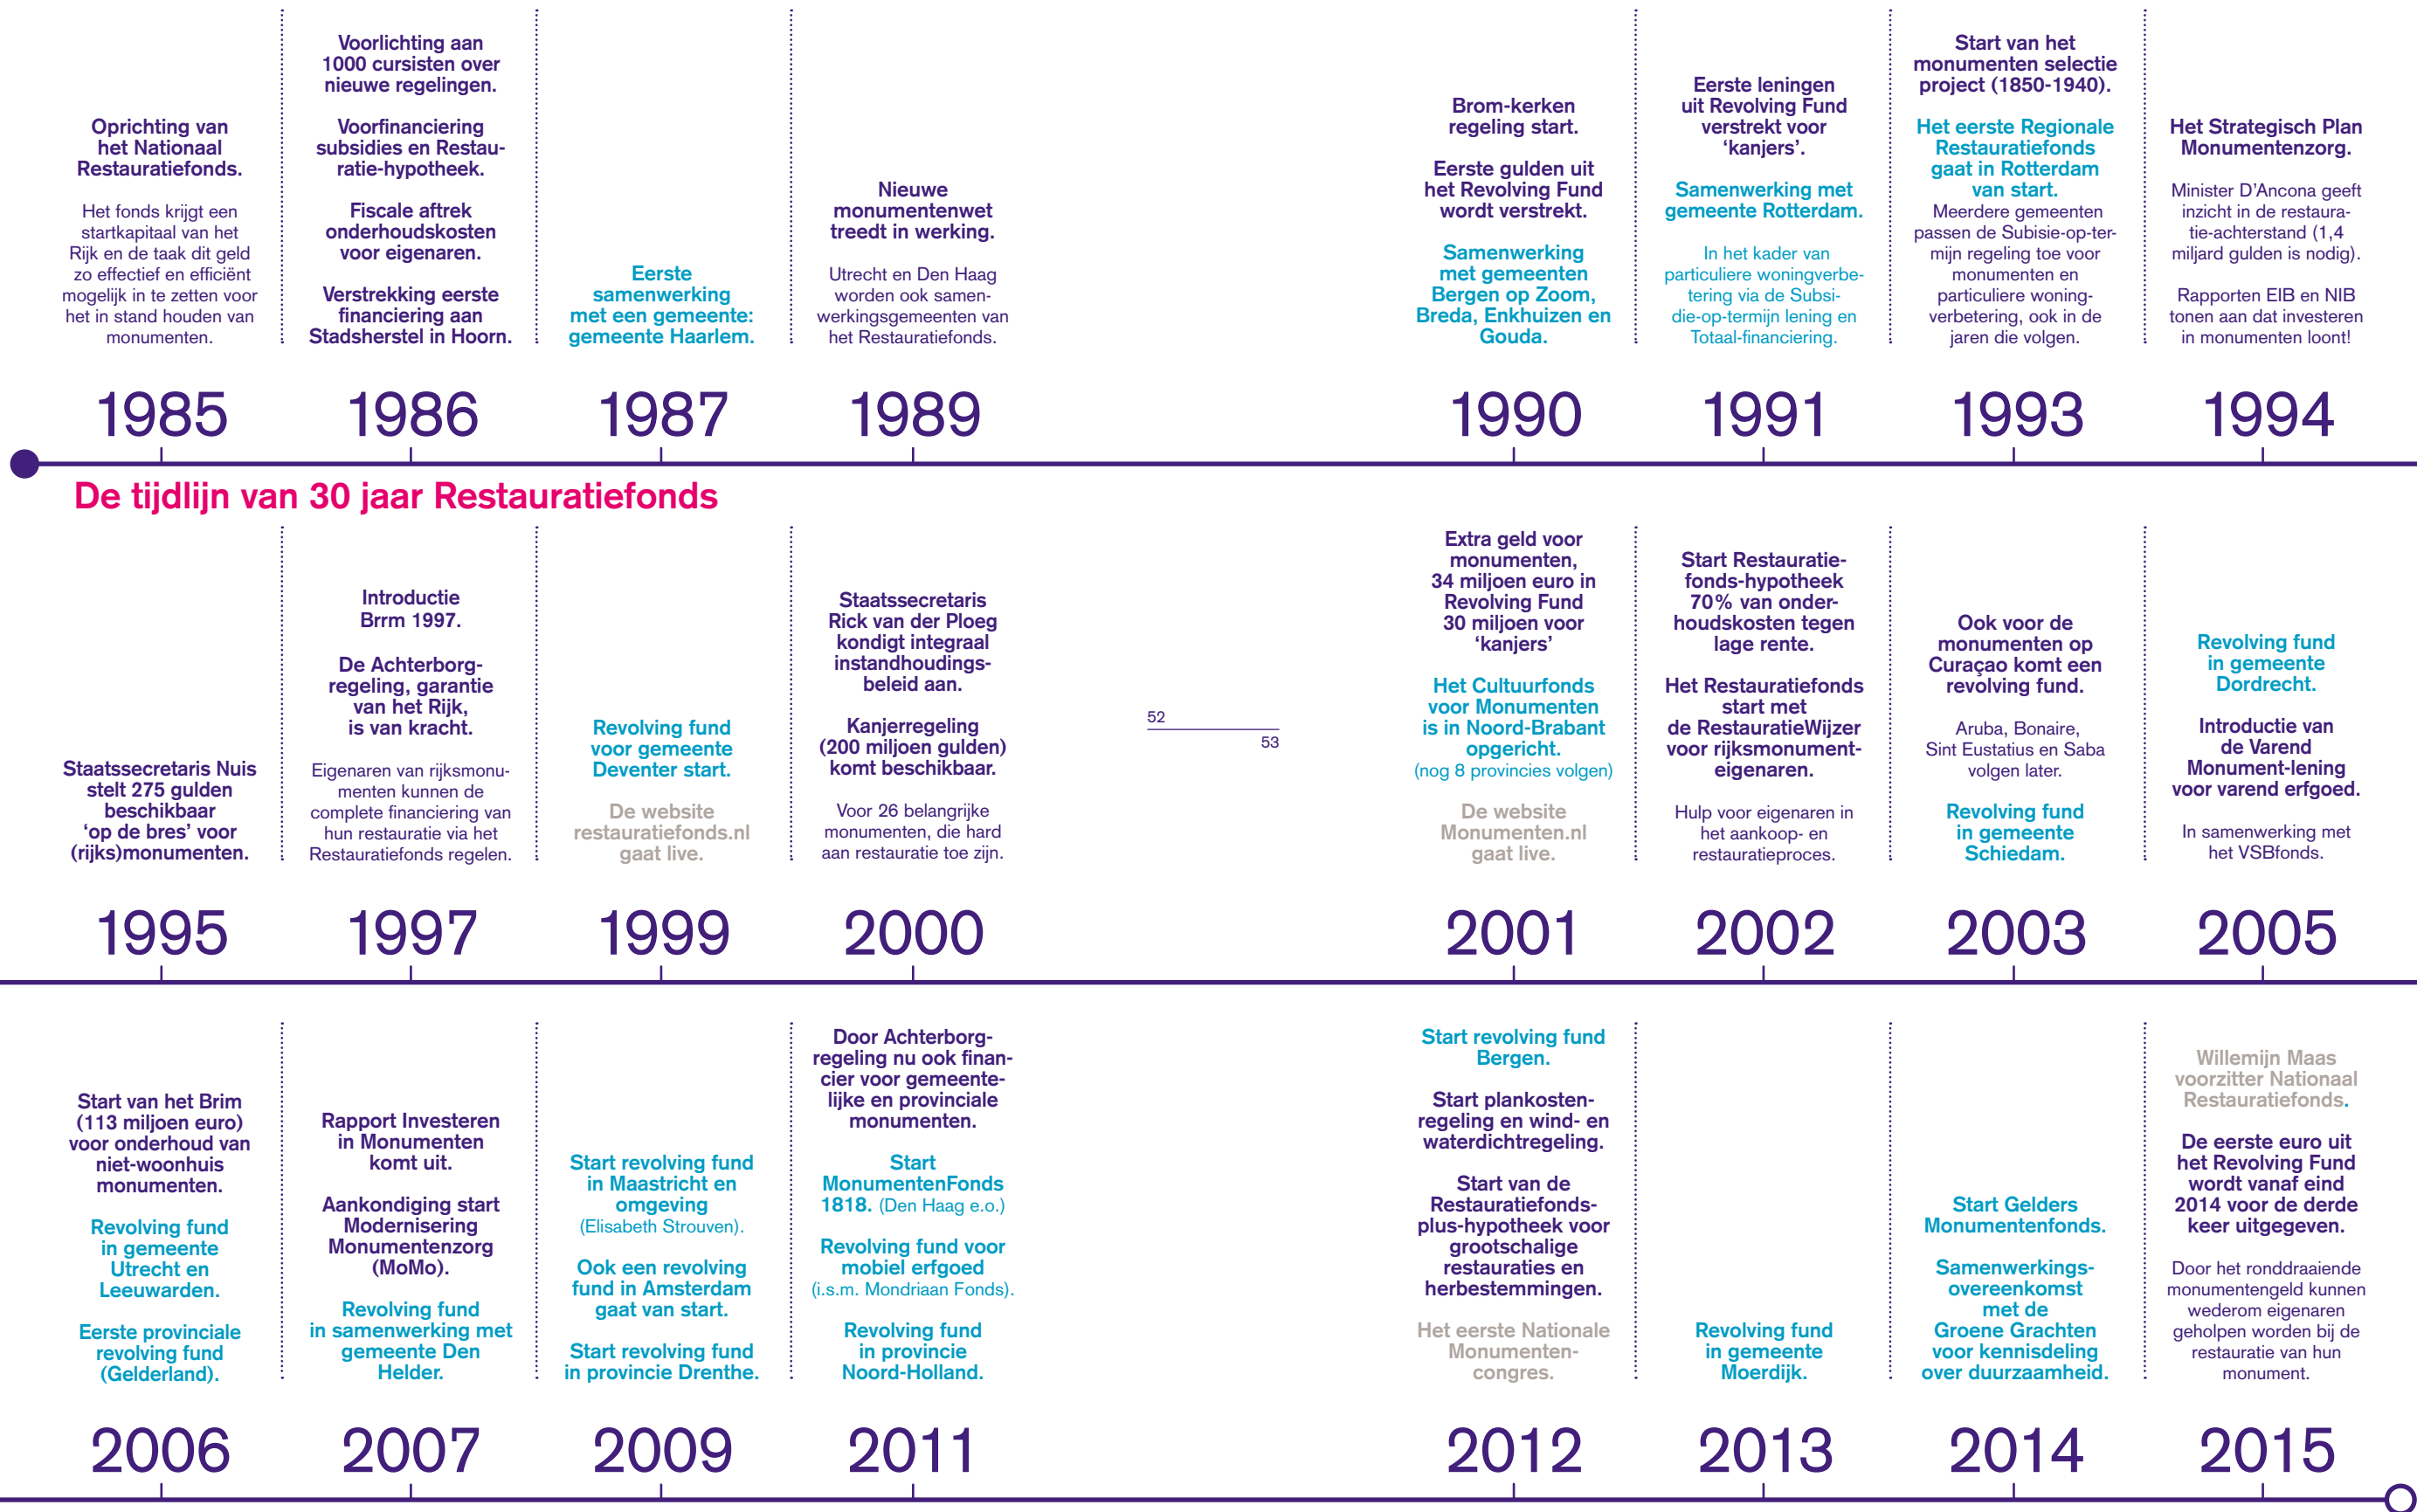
Oprichting van het Nationaal Restauratiefonds.

Het fonds krijgt een startkapitaal van het Rijk en de taak dit geld zo effectief en efficiënt mogelijk in te zetten voor het in stand houden van monumenten.

1985

Voorlichting aan 1000 cursisten over nieuwe regelingen.

Voorfinanciering subsidies en Restauratie-hypotheek.

Fiscale aftrek onderhoudskosten voor eigenaren.

Verstrekking eerste financiering aan Stadsherstel in Hoorn.

1986

Eerste samenwerking met een gemeente: gemeente Haarlem.

1987

Nieuwe monumentenwet treedt in werking.

Utrecht en Den Haag worden ook samenwerkingsgemeenten van het Restauratiefonds.

1989

Brom-kerken regeling start.

Eerste gulden uit het Revolving Fund wordt verstrekt.

Samenwerking met gemeenten Bergen op Zoom, Breda, Enkhuizen en Gouda.

1990

Eerste leningen uit Revolving Fund verstrekt voor 'kanjers'.

Samenwerking met gemeente Rotterdam.

In het kader van particuliere woningverbetering via de Subsidie-op-termijn lening en Totaal-financiering.

1991

Start van het monumenten selectie project (1850-1940).

Het eerste Regionale Restauratiefonds gaat in Rotterdam van start.

Meerdere gemeenten passen de Subisie-op-termijn regeling toe voor monumenten en particuliere woningverbetering, ook in de jaren die volgen.

1993

Het Strategisch Plan Monumentenzorg.

Minister D'Ancona geeft inzicht in de restauratie-achterstand (1,4 miljard gulden is nodig).

Rapporten EIB en NIB tonen aan dat investeren in monumenten loont!

1994

De tijdlijn van 30 jaar Restauratiefonds

Staatssecretaris Nuis stelt 275 gulden beschikbaar 'op de bres' voor (rijks)monumenten.

1995

Introductie Brrm 1997.

De Achterborg-regeling, garantie van het Rijk, is van kracht.

Eigenaren van rijksmonumenten kunnen de complete financiering van hun restauratie via het Restauratiefonds regelen.

1997

Revolving fund voor gemeente Deventer start.

De website restauratiefonds.nl gaat live.

1999

Staatssecretaris Rick van der Ploeg kondigt integraal instandhoudingsbeleid aan.

Kanjerregeling (200 miljoen gulden) komt beschikbaar.

Voor 26 belangrijke monumenten, die hard aan restauratie toe zijn.

2000

52

53

Extra geld voor monumenten, 34 miljoen euro in Revolving Fund 30 miljoen voor 'kanjers'

Het Cultuurfonds voor Monumenten is in Noord-Brabant opgericht. (nog 8 provincies volgen)

De website Monumenten.nl gaat live.

2001

Start Restauratiefonds-hypotheek 70% van onderhoudskosten tegen lage rente.

Het Restauratiefonds start met de RestauratieWijzer voor rijksmonumenteigenaren.

Hulp voor eigenaren in het aankoop- en restauratieproces.

2002

Ook voor de monumenten op Curaçao komt een revolving fund.

Aruba, Bonaire, Sint Eustatius en Saba volgen later.

Revolving fund in gemeente Schiedam.

2003

Revolving fund in gemeente Dordrecht.

Introductie van de Varend Monument-lening voor varend erfgoed.

In samenwerking met het VSBfonds.

2005

Start van het Brim (113 miljoen euro) voor onderhoud van niet-woonhuis monumenten.

Revolving fund in gemeente Utrecht en Leeuwarden.

Eerste provinciale revolving fund (Gelderland).

2006

Rapport Investeren in Monumenten komt uit.

Aankondiging start Modernisering Monumentenzorg (MoMo).

Revolving fund in samenwerking met gemeente Den Helder.

2007

Start revolving fund in Maastricht en omgeving (Elisabeth Strouven).

Ook een revolving fund in Amsterdam gaat van start.

Start revolving fund in provincie Drenthe.

2009

Door Achterborg-regeling nu ook financier voor gemeentelijke en provinciale monumenten.

Start MonumentenFonds 1818. (Den Haag e.o.)

Revolving fund voor mobiel erfgoed (i.s.m. Mondriaan Fonds).

Revolving fund in provincie Noord-Holland.

2011

Start revolving fund Bergen.

Start plankostenregeling en wind- en waterdichtregeling.

Start van de Restauratiefonds-plus-hypotheek voor grootschalige restauraties en herbestemmingen.

Het eerste Nationale Monumentencongres.

2012

Revolving fund in gemeente Moerdijk.

2013

Start Gelders Monumentenfonds.

Samenwerkingsovereenkomst met de Groene Grachten voor kennisdeling over duurzaamheid.

2014

Willemijn Maas voorzitter Nationaal Restauratiefonds.

De eerste euro uit het Revolving Fund wordt vanaf eind 2014 voor de derde keer uitgegeven.

Door het ronddraaiende monumentengeld kunnen wederom eigenaren geholpen worden bij de restauratie van hun monument.

2015